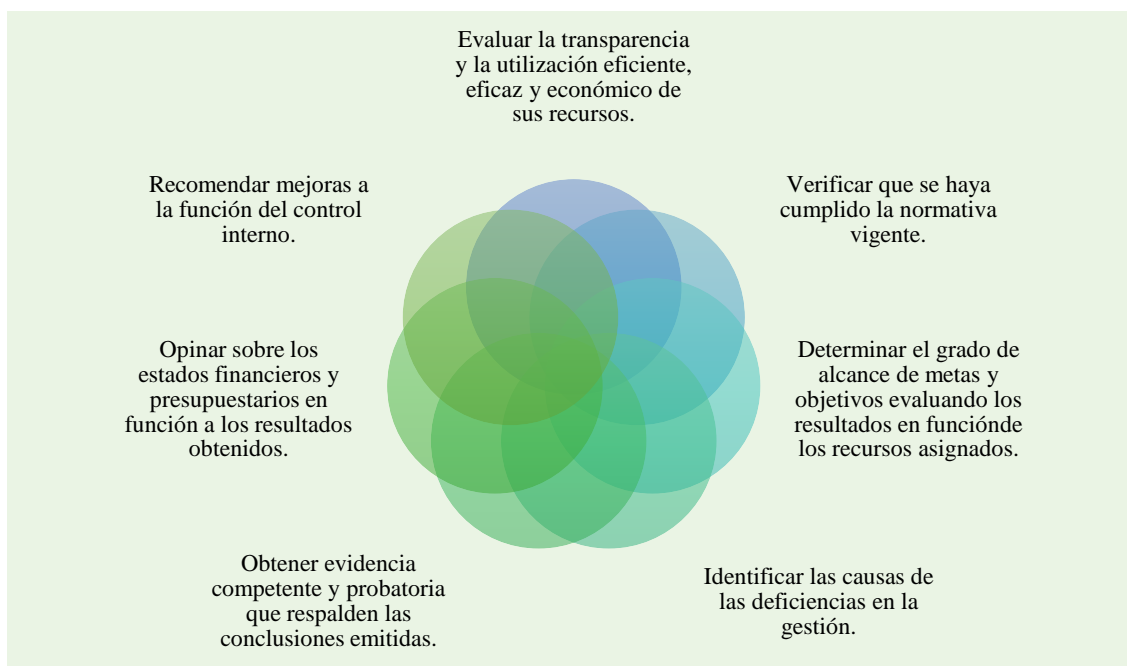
Evaluar la transparencia y la utilización eficiente, eficaz y económico de sus recursos.

Verificar que se haya cumplido la normativa vigente.

Determinar el grado de alcance de metas y objetivos evaluando los resultados en funciónde los recursos asignados.

Identificar las causas de las deficiencias en la gestión.

Obtener evidencia competente y probatoria que respalden las conclusiones emitidas.

Opinar sobre los estados financieros y presupuestarios en función a los resultados obtenidos.

Recomendar mejoras a la función del control interno.